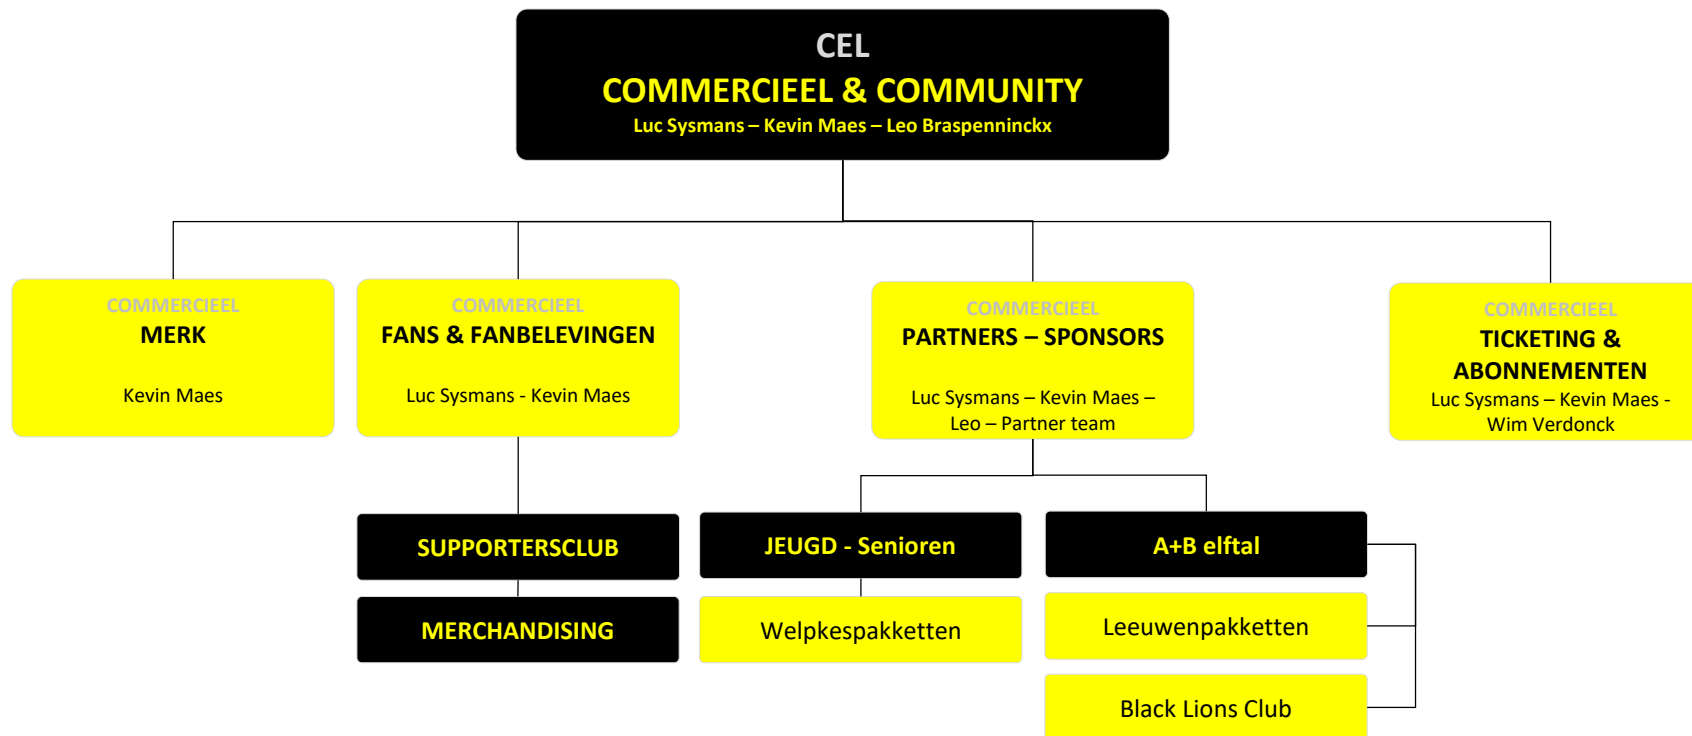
CEL
COMMERCIEEL & COMMUNITY
Luc Sysmans – Kevin Maes – Leo Braspenninckx

COMMERCIEEL
MERK
Kevin Maes

COMMERCIEEL
FANS & FANBELEVINGEN
Luc Sysmans - Kevin Maes

COMMERCIEEL
PARTNERS – SPONSORS
Luc Sysmans – Kevin Maes – Leo – Partner team

COMMERCIEEL
TICKETING & ABONNEMENTEN
Luc Sysmans – Kevin Maes - Wim Verdonck

SUPPORTERSCLUB

MERCHANDISING

JEUGD - Senioren

Welpkespakketten

A+B elftal

Leeuwenpakketten

Black Lions Club